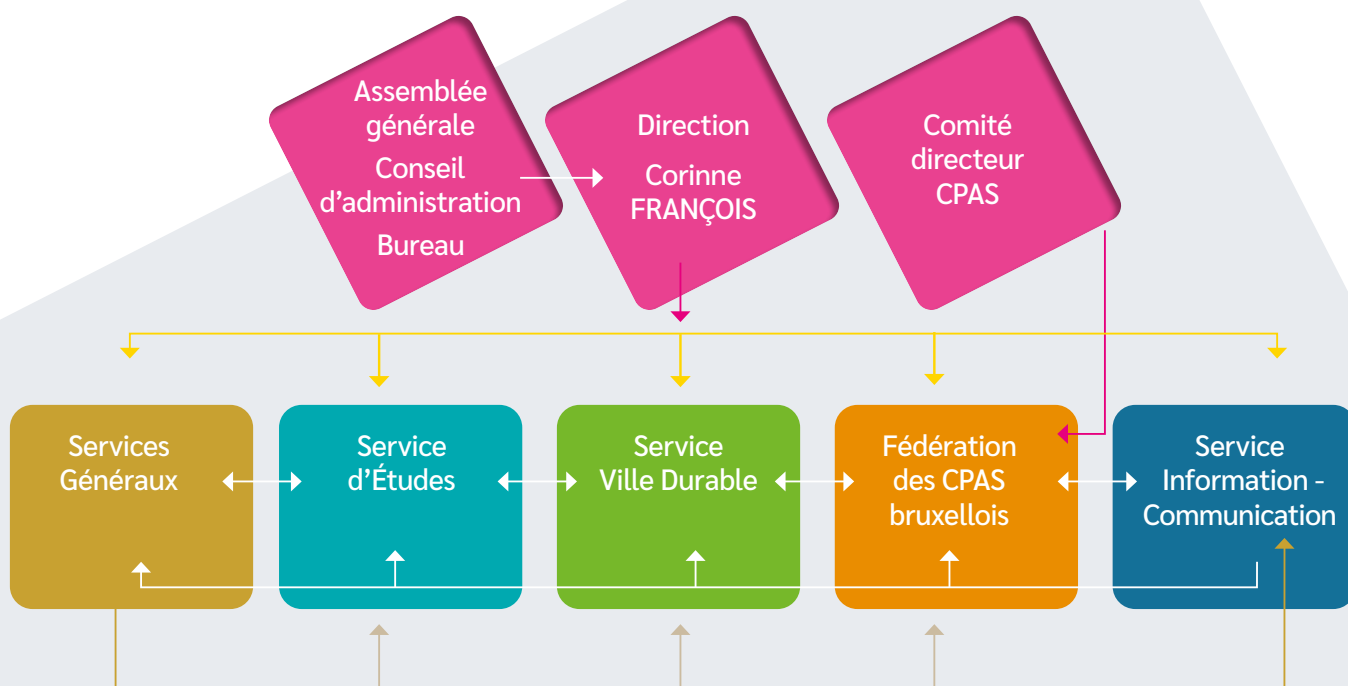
Assemblée générale
Conseil d'administration
Bureau

Direction
Corinne FRANÇOIS

Comité directeur CPAS

Services Généraux

Service d'Études

Service Ville Durable

Fédération des CPAS bruxellois

Service Information - Communication